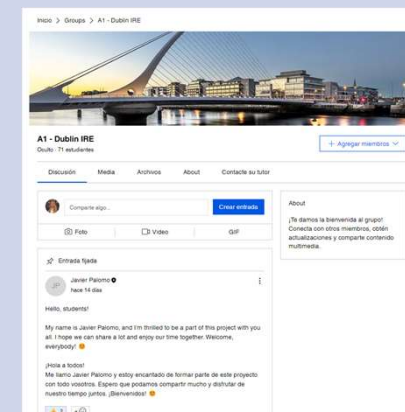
Inicio > Groups > A1 - Dublin IRE

A1 - Dublin IRE
Oculto · 71 estudiantes

+ Agregar miembros

Discusión | Media | Archivos | About | Contacte su tutor

Comparte algo...

Crear entrada

Foto | Video | GIF

Entrada fijada

Javier Palomo
hace 14 días

Hello, students!

My name is Javier Palomo, and I'm thrilled to be a part of this project with you all. I hope we can share a lot and enjoy our time together. Welcome, everybody! 😊

¡Hola a todos!
Me llamo Javier Palomo y estoy encantado de formar parte de este proyecto con todo vosotros. Espero que podamos compartir mucho y disfrutar de nuestro tiempo juntos. ¡Bienvenidos! 😊

About

¡Te damos la bienvenida al grupo! Conecta con otros miembros, obtén actualizaciones y comparte contenido multimedia.